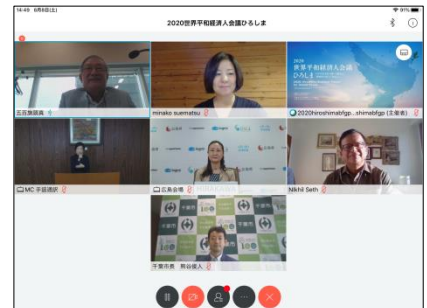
14:49 6月8日(土)

2020世界平和経済人会議ひろしま

五百旗頭真

minako suematsu

2020世界平和経済人会議 ひろしま

2020hiroshimabfgp...shimabfgp (主催者)

MC 手話通訳

広島会場

Nikhil Seth

千葉市長 熊谷俊人